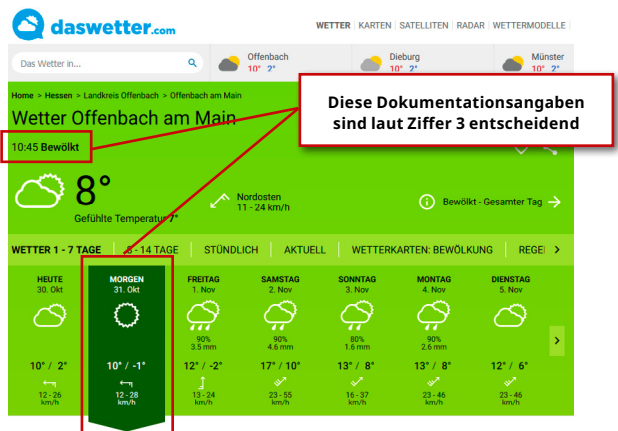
daswetter.com

WETTER | KARTEN | SATELLITEN | RADAR | WETTERMODELLE |

Das Wetter in...

Offenbach 10° 2°

Dieburg 10° 2°

Münster 10° 2°

Home > Hessen > Landkreis Offenbach > Offenbach am Main

Wetter Offenbach am Main

Diese Dokumentationsangaben sind laut Ziffer 3 entscheidend

10:45 Bewölkt

8°

Gefühlte Temperatur 7°

Nordosten
11 - 24 km/h

Bewölkt - Gesamter Tag

WETTER 1 - 7 TAGE | 8 - 14 TAGE | STÜNDLICH | AKTUELL | WETTERKARTEN: BEWÖLKUNG | REGE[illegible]

| HEUTE 30. Okt | MORGEN 31. Okt | FREITAG 1. Nov | SAMSTAG 2. Nov | SONNTAG 3. Nov | MONTAG 4. Nov | DIENSTAG 5. Nov |
|---|---|---|---|---|---|---|
| | | 90% 3.5 mm | 90% 4.6 mm | 80% 1.6 mm | 90% 2.6 mm | |
| 10° / 2° | 10° / -1° | 12° / -2° | 17° / 10° | 13° / 8° | 13° / 8° | 12° / 6° |
| 12 - 26 km/h | 12 - 28 km/h | 13 - 24 km/h | 23 - 55 km/h | 16 - 37 km/h | 23 - 46 km/h | 23 - 46 km/h |